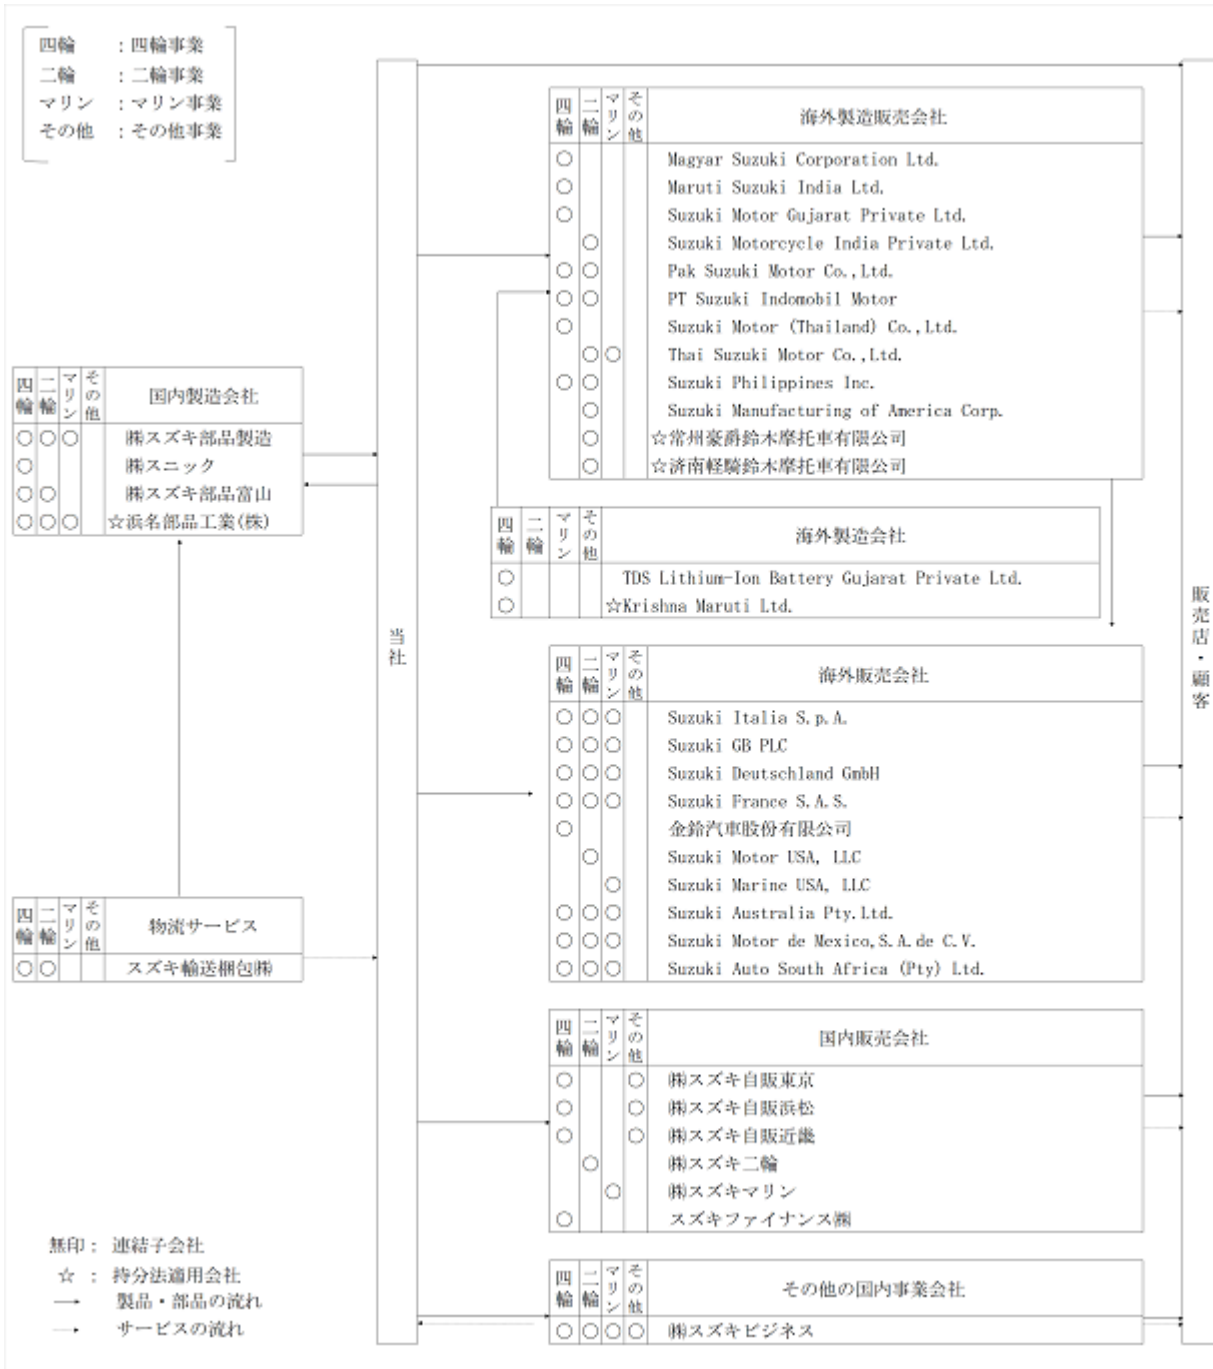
四輪　：四輪事業
二輪　：二輪事業
マリン　：マリン事業
その他　：その他事業

| 四輪 | 二輪 | マリン | その他 | 国内製造会社 |
|---|---|---|---|---|
| ○ | ○ | ○ | | ㈱スズキ部品製造 |
| ○ | | | | ㈱スニック |
| ○ | ○ | | | ㈱スズキ部品富山 |
| ○ | ○ | ○ | | ☆浜名部品工業(株) |

| 四輪 | 二輪 | マリン | その他 | 物流サービス |
|---|---|---|---|---|
| ○ | ○ | | | スズキ輸送梱包㈱ |

当社

| 四輪 | 二輪 | マリン | その他 | 海外製造販売会社 |
|---|---|---|---|---|
| ○ | | | | Magyar Suzuki Corporation Ltd. |
| ○ | | | | Maruti Suzuki India Ltd. |
| ○ | | | | Suzuki Motor Gujarat Private Ltd. |
| | ○ | | | Suzuki Motorcycle India Private Ltd. |
| ○ | ○ | | | Pak Suzuki Motor Co.,Ltd. |
| ○ | ○ | | | PT Suzuki Indomobil Motor |
| ○ | | | | Suzuki Motor (Thailand) Co.,Ltd. |
| | ○ | ○ | | Thai Suzuki Motor Co.,Ltd. |
| ○ | ○ | | | Suzuki Philippines Inc. |
| | ○ | | | Suzuki Manufacturing of America Corp. |
| | ○ | | | ☆常州豪爵鈴木摩托車有限公司 |
| | ○ | | | ☆済南軽騎鈴木摩托車有限公司 |

| 四輪 | 二輪 | マリン | その他 | 海外製造会社 |
|---|---|---|---|---|
| ○ | | | | TDS Lithium-Ion Battery Gujarat Private Ltd. |
| ○ | | | | ☆Krishna Maruti Ltd. |

| 四輪 | 二輪 | マリン | その他 | 海外販売会社 |
|---|---|---|---|---|
| ○ | ○ | ○ | | Suzuki Italia S.p.A. |
| ○ | ○ | ○ | | Suzuki GB PLC |
| ○ | ○ | ○ | | Suzuki Deutschland GmbH |
| ○ | ○ | ○ | | Suzuki France S.A.S. |
| ○ | | | | 金鈴汽車股份有限公司 |
| | ○ | | | Suzuki Motor USA, LLC |
| | | ○ | | Suzuki Marine USA, LLC |
| ○ | ○ | ○ | | Suzuki Australia Pty.Ltd. |
| ○ | ○ | ○ | | Suzuki Motor de Mexico,S.A.de C.V. |
| ○ | ○ | ○ | | Suzuki Auto South Africa (Pty) Ltd. |

| 四輪 | 二輪 | マリン | その他 | 国内販売会社 |
|---|---|---|---|---|
| ○ | | | ○ | ㈱スズキ自販東京 |
| ○ | | | ○ | ㈱スズキ自販浜松 |
| ○ | | | ○ | ㈱スズキ自販近畿 |
| | ○ | | | ㈱スズキ二輪 |
| | | ○ | | ㈱スズキマリン |
| ○ | | | | スズキファイナンス㈱ |

| 四輪 | 二輪 | マリン | その他 | その他の国内事業会社 |
|---|---|---|---|---|
| ○ | ○ | ○ | ○ | ㈱スズキビジネス |

販売店・顧客

無印：連結子会社
☆：持分法適用会社
→　製品・部品の流れ
→　サービスの流れ